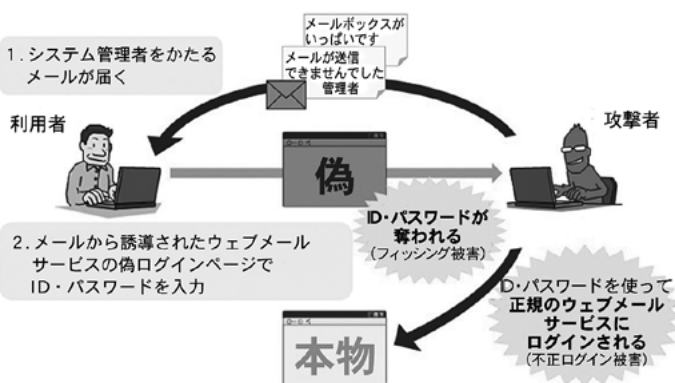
1. システム管理者をかたるメールが届く

メールボックスがいっぱいです

メールが送信できませんでした
管理者

利用者

攻撃者

偽

ID・パスワードが奪われる
(フィッシング被害)

2. メールから誘導されたウェブメールサービスの偽ログインページでID・パスワードを入力

ID・パスワードを使って正規のウェブメールサービスにログインされる
(不正ログイン被害)

本物